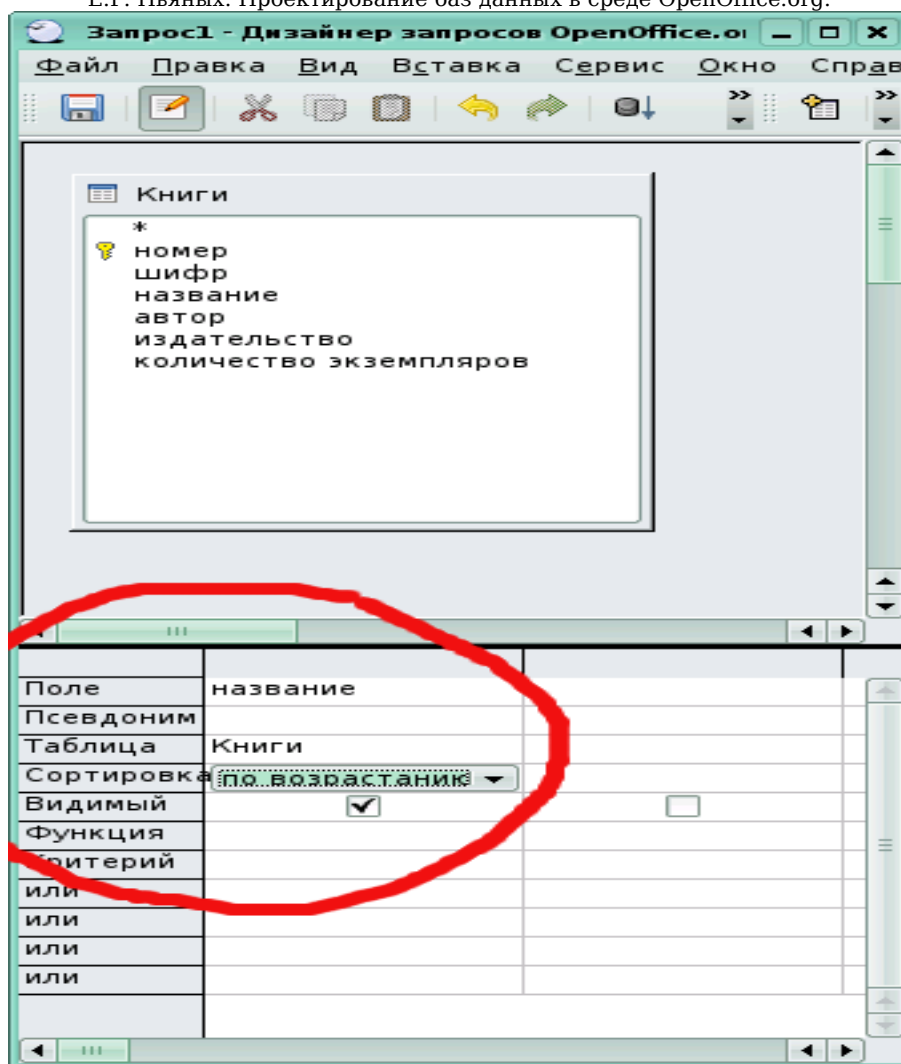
Е.Г. Пьяных. Проектирование баз данных в среде OpenOffice.org.

Запрос1 - Дизайнер запросов OpenOffice.o

Файл Правка Вид Вставка Сервис Окно Справ

Книги
*
номер
шифр
название
автор
издательство
количество экземпляров

| | | |
|---|---|---|
| Поле | название | |
| Псевдоним | | |
| Таблица | Книги | |
| Сортировка | по возрастанию | |
| Видимый | ✔ | ☐ |
| Функция | | |
| Критерий | | |
| или | | |
| или | | |
| или | | |
| или | | |